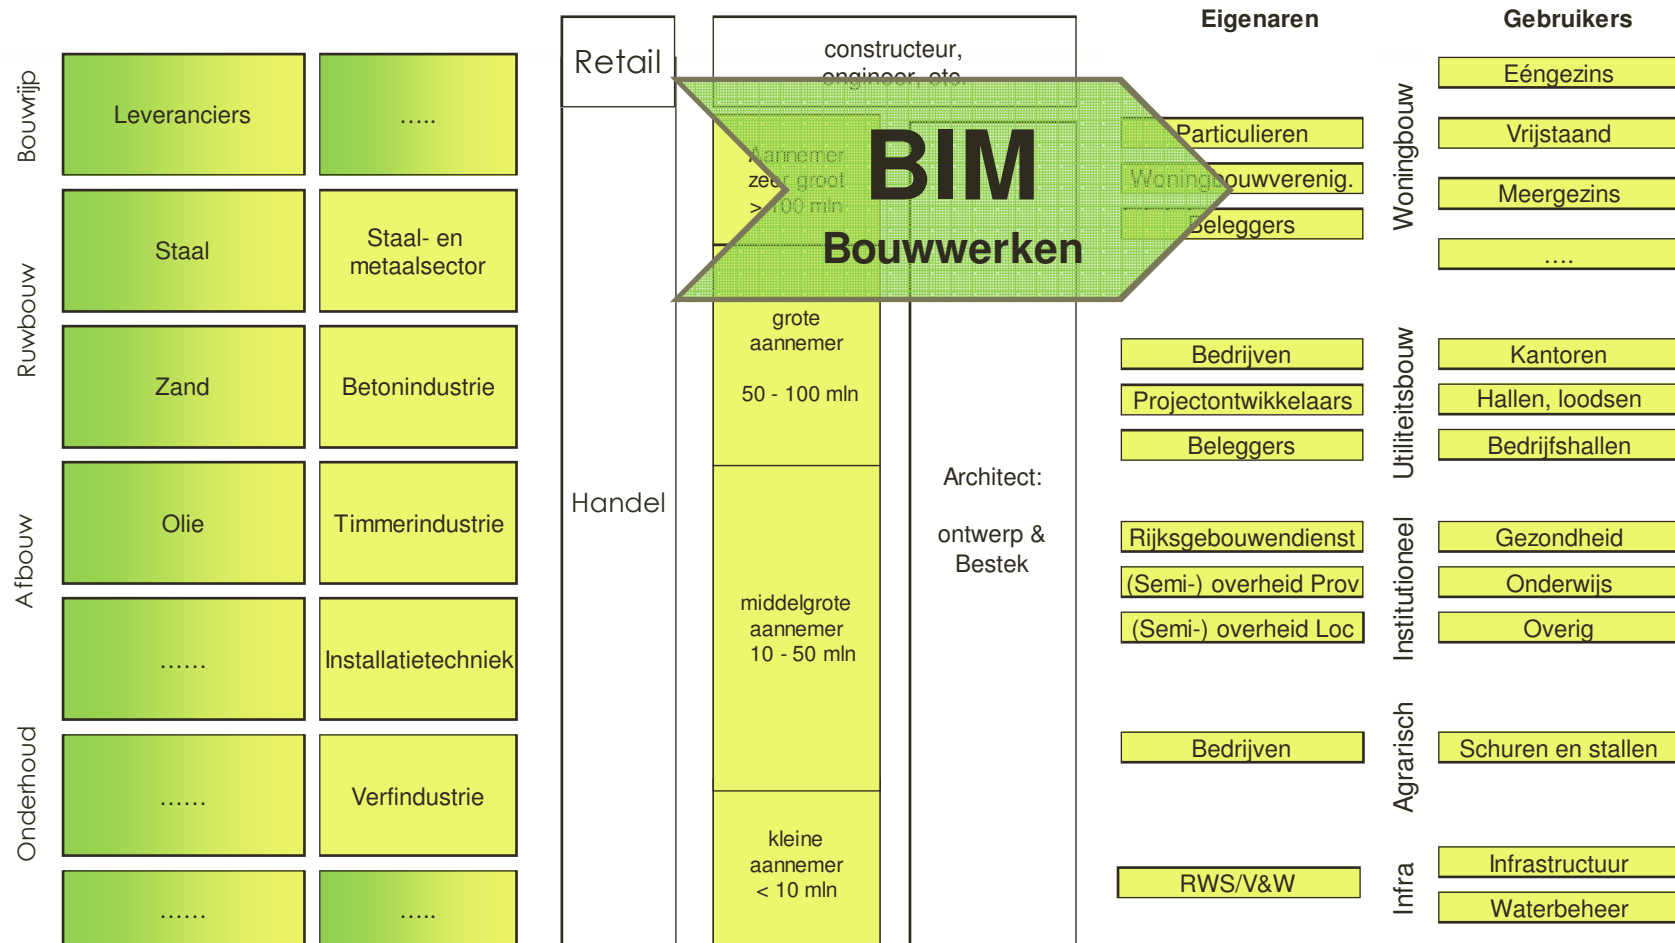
Bouwrijp
Ruwbouw
Afbouw
Onderhoud

Leveranciers
.....
Staal
Staal- en metaalsector
Zand
Betonindustrie
Olie
Timmerindustrie
......
Installatietechniek
......
Verfindustrie
......
.....

Retail
Handel

constructeur, engineer, etc.
Aannemer zeer groot > 100 mln
BIM
Bouwwerken
grote aannemer
50 - 100 mln
middelgrote aannemer
10 - 50 mln
kleine aannemer
< 10 mln

Architect:
ontwerp & Bestek

Eigenaren
Particulieren
Woningbouwverenig.
Beleggers
Bedrijven
Projectontwikkelaars
Beleggers
Rijksgebouwendienst
(Semi-) overheid Prov
(Semi-) overheid Loc
Bedrijven
RWS/V&W

Woningbouw
Utiliteitsbouw
Institutioneel
Agrarisch
Infra

Gebruikers
Eéngezins
Vrijstaand
Meergezins
....
Kantoren
Hallen, loodsen
Bedrijfshallen
Gezondheid
Onderwijs
Overig
Schuren en stallen
Infrastructuur
Waterbeheer